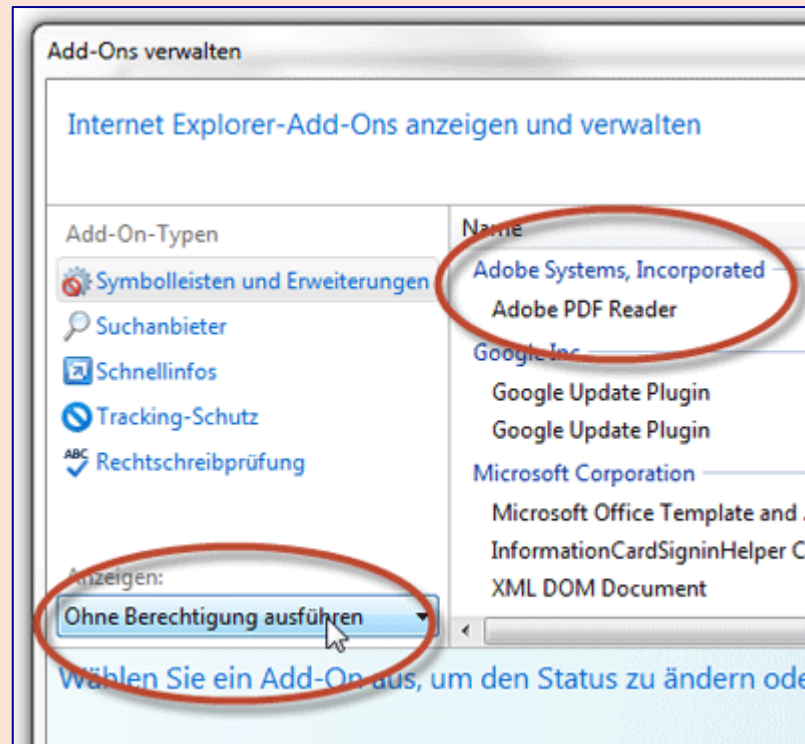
Add-Ons verwalten

Internet Explorer-Add-Ons anzeigen und verwalten

Add-On-Typen

Symbolleisten und Erweiterungen

Suchanbieter

Schnellinfos

Tracking-Schutz

Rechtschreibprüfung

Anzeigen:

Ohne Berechtigung ausführen

Name

Adobe Systems, Incorporated

Adobe PDF Reader

Google Inc

Google Update Plugin

Google Update Plugin

Microsoft Corporation

Microsoft Office Template and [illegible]

InformationCardSigninHelper C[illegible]

XML DOM Document

Wählen Sie ein Add-On aus, um den Status zu ändern ode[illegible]